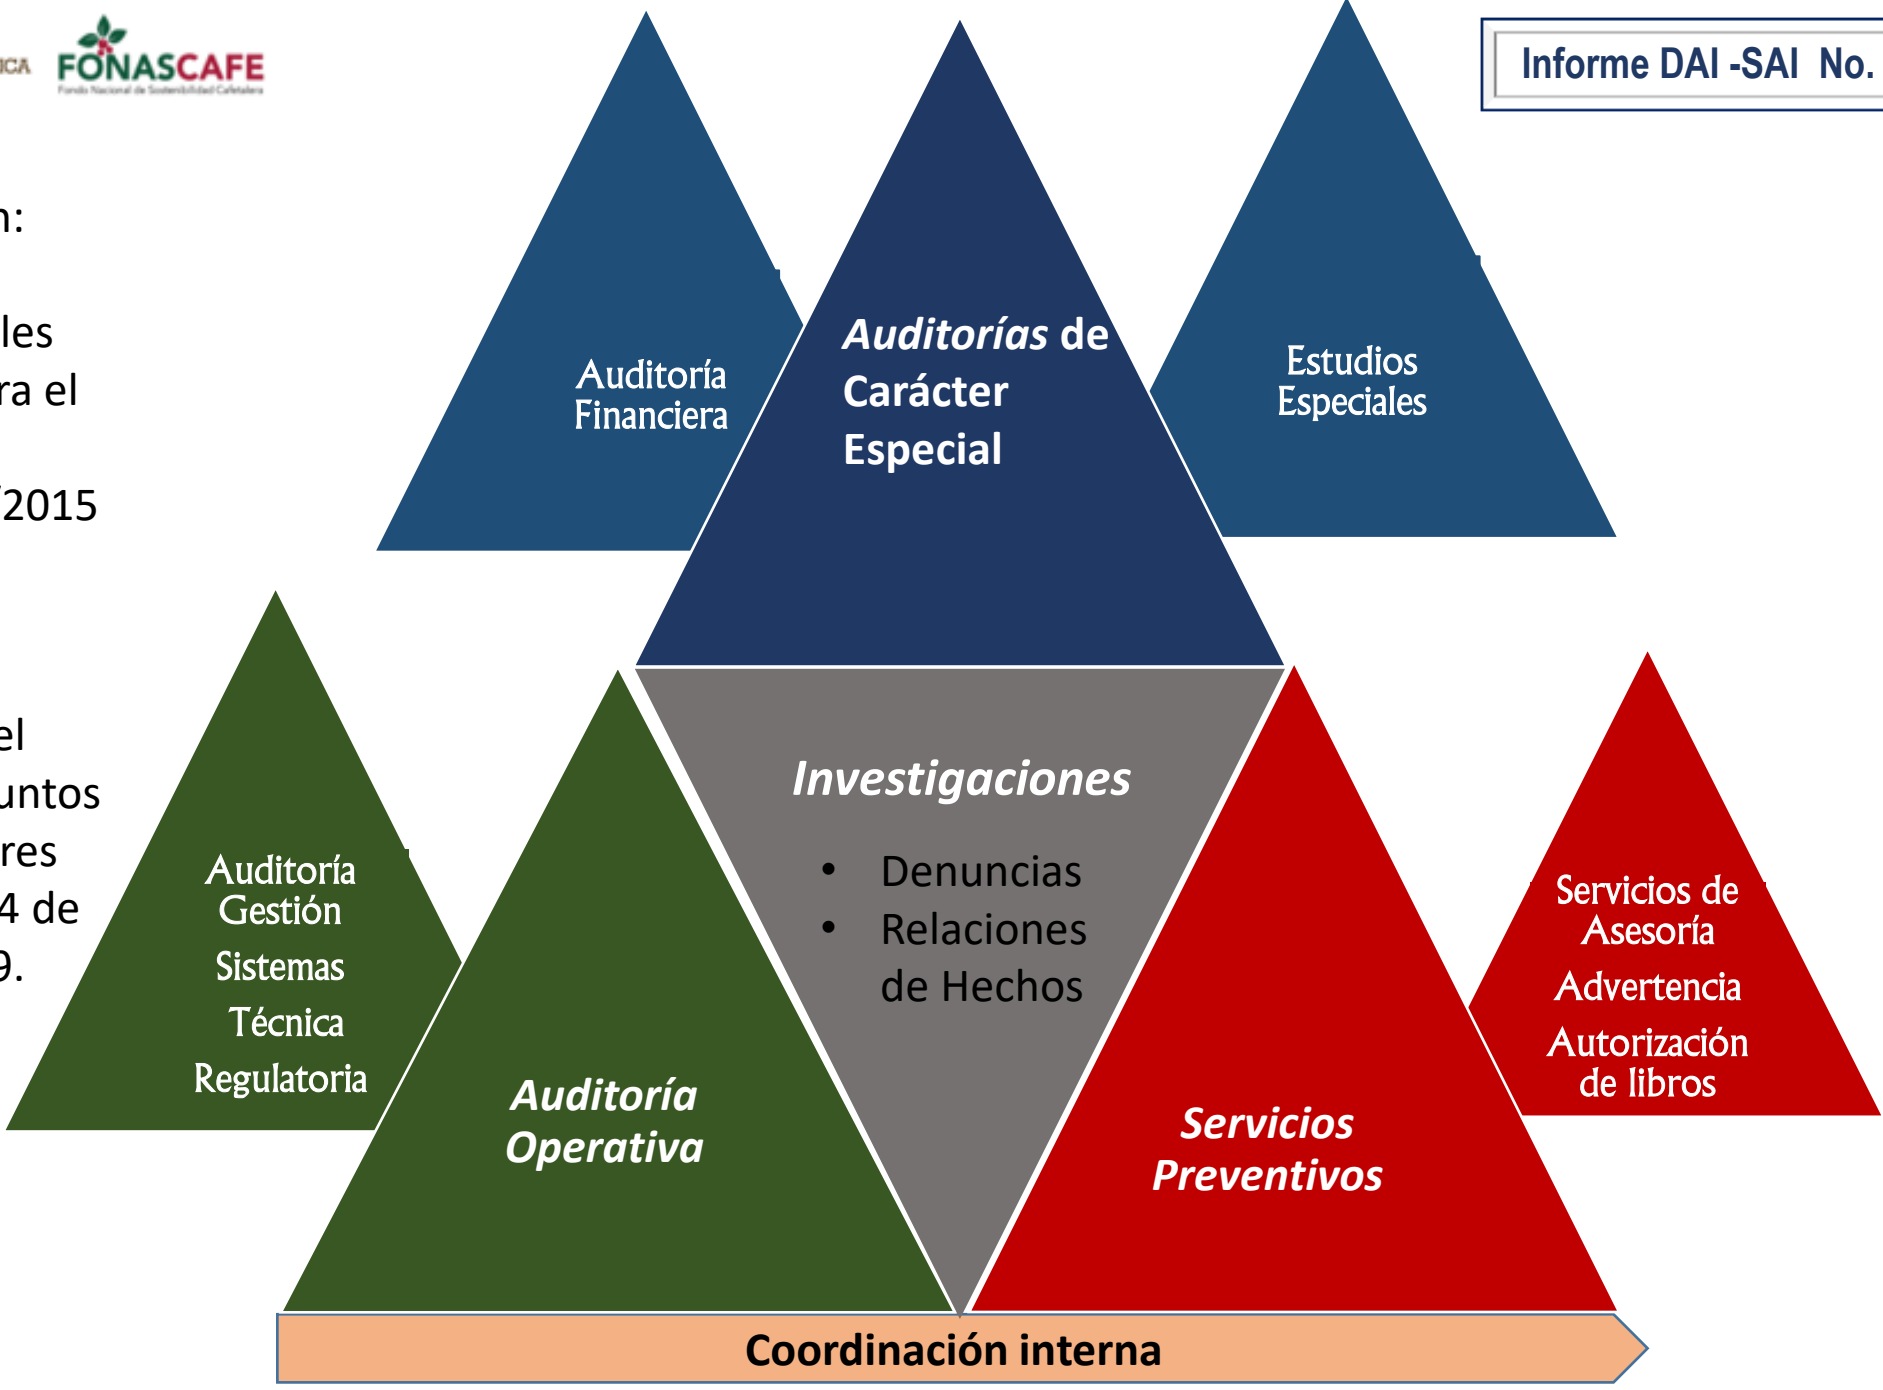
ICA FONASCAFE
Fondo Nacional de Sostenibilidad Cafetalera

Informe DAI -SAI No.

n:

les
ra el

/2015

el
untos
res
4 de
9.

Auditoría Financiera

Auditorías de Carácter Especial

Estudios Especiales

Auditoría Gestión
Sistemas
Técnica
Regulatoria

Auditoría Operativa

Investigaciones
• Denuncias
• Relaciones de Hechos

Servicios Preventivos

Servicios de Asesoría
Advertencia
Autorización de libros

Coordinación interna